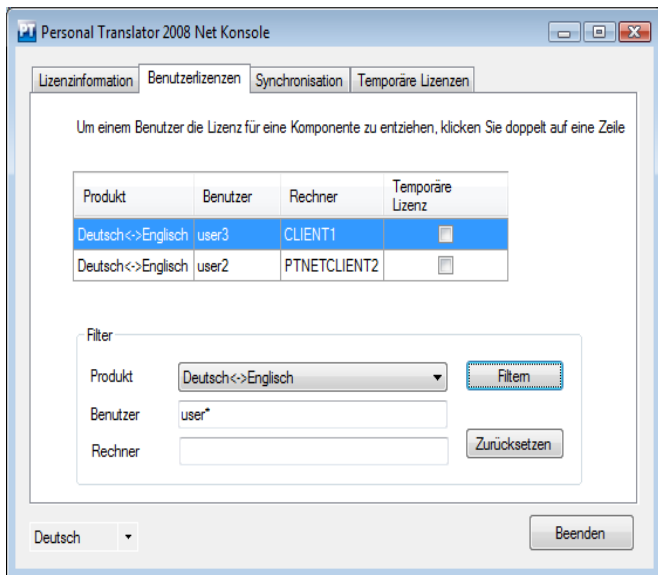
PT Personal Translator 2008 Net Konsole

Lizenzinformation | Benutzerlizenzen | Synchronisation | Temporäre Lizenzen

Um einem Benutzer die Lizenz für eine Komponente zu entziehen, klicken Sie doppelt auf eine Zeile

| Produkt | Benutzer | Rechner | Temporäre Lizenz |
|---|---|---|---|
| Deutsch<->Englisch | user3 | CLIENT1 | |
| Deutsch<->Englisch | user2 | PTNETCLIENT2 | |

Filter

Produkt Deutsch<->Englisch

Filtern

Benutzer user*

Rechner

Zurücksetzen

Deutsch

Beenden